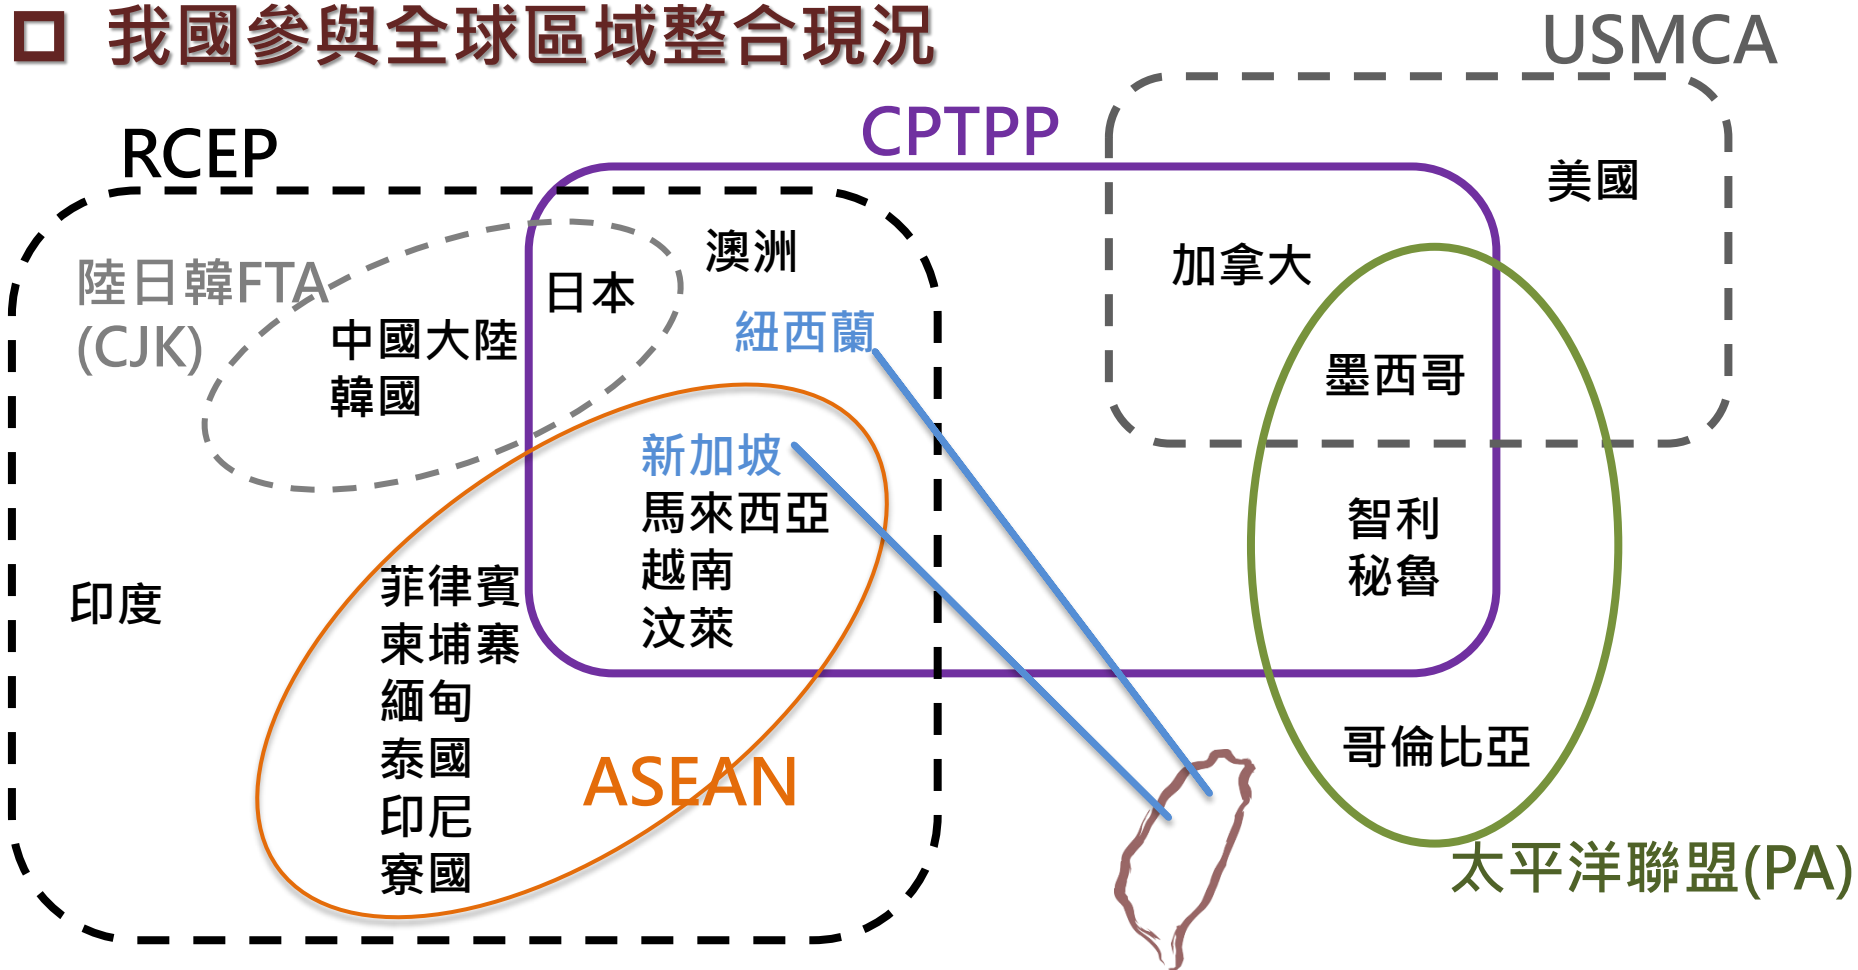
□ 我國參與全球區域整合現況

USMCA

CPTPP

RCEP

美國

陸日韓FTA (CJK)

日本

澳洲

加拿大

紐西蘭

中國大陸
韓國

墨西哥

新加坡
馬來西亞
越南
汶萊

智利
秘魯

印度

菲律賓
柬埔寨
緬甸
泰國
印尼
寮國

ASEAN

哥倫比亞

太平洋聯盟(PA)